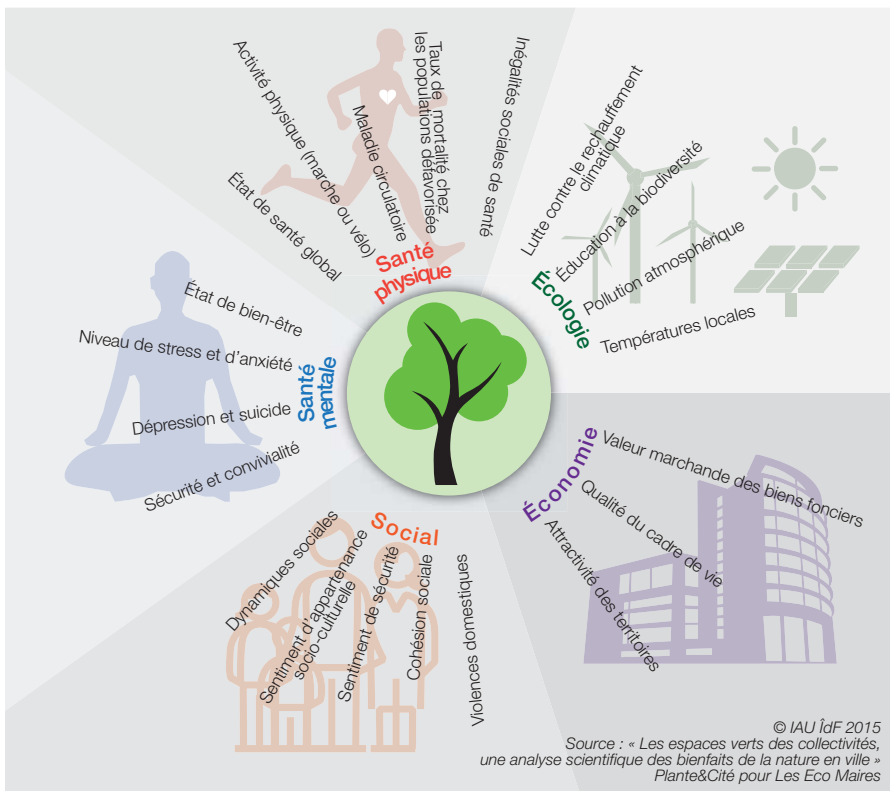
Santé physique

État de santé global

Activité physique (marche ou vélo)

Maladie circulatoire

Taux de mortalité chez les populations défavorisées

Inégalités sociales de santé

Écologie

Lutte contre le réchauffement climatique

Éducation à la biodiversité

Pollution atmosphérique

Températures locales

Santé mentale

État de bien-être

Niveau de stress et d'anxiété

Dépression et suicide

Sécurité et convivialité

Économie

Valeur marchande des biens fonciers

Qualité du cadre de vie

Attractivité des territoires

Social

Dynamiques sociales

Sentiment d'appartenance socio-culturelle

Sentiment de sécurité

Cohésion sociale

Violences domestiques

© IAU ÎdF 2015
Source : « Les espaces verts des collectivités, une analyse scientifique des bienfaits de la nature en ville »
Plante&Cité pour Les Eco Maires